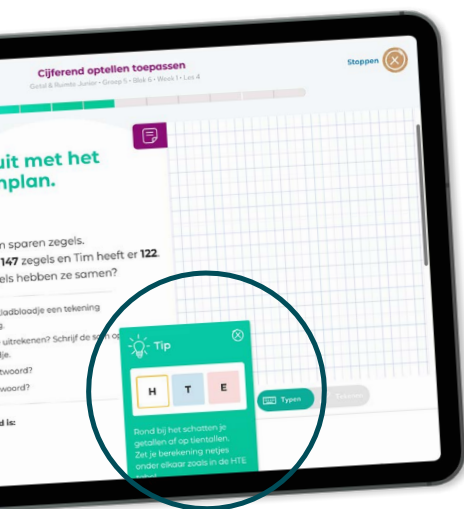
Cijferend optellen toepassen

Getal & Ruimte Junior • Groep 5 • Blok 6 • Week 1 • Les 4

Stoppen

uit met het
nplan.

n sparen zegels.
147 zegels en Tim heeft er 122.
els hebben ze samen?

dladblaadje een tekening
.

uitrekenen? Schrijf de s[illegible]
lje.

twoord?

woord?

d is:

Tip

| H | T | E |
|---|---|---|

Rond bij het schatten je getallen af op tientallen. Zet je berekening netjes onder elkaar zoals in de HTE

Typen

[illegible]